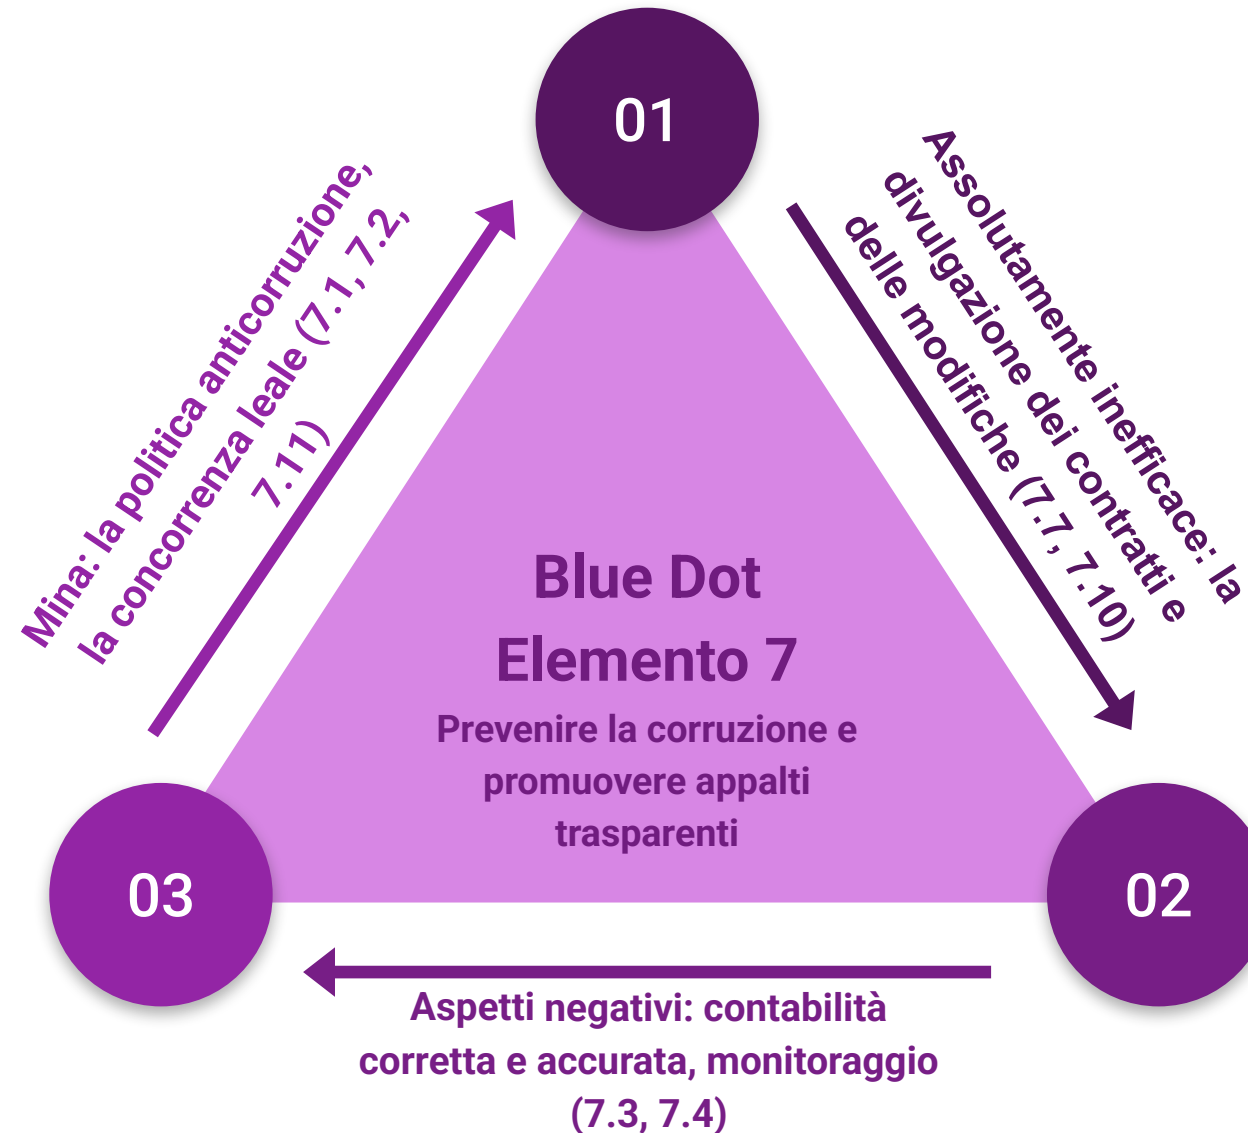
01

Assolutamente inefficace: la divulgazione dei contratti e delle modifiche (7.7, 7.10)

Mina: la politica anticorruzione, la concorrenza leale (7.1, 7.2, 7.11)

Blue Dot
Elemento 7
Prevenire la corruzione e promuovere appalti trasparenti

03

02

Aspetti negativi: contabilità corretta e accurata, monitoraggio (7.3, 7.4)